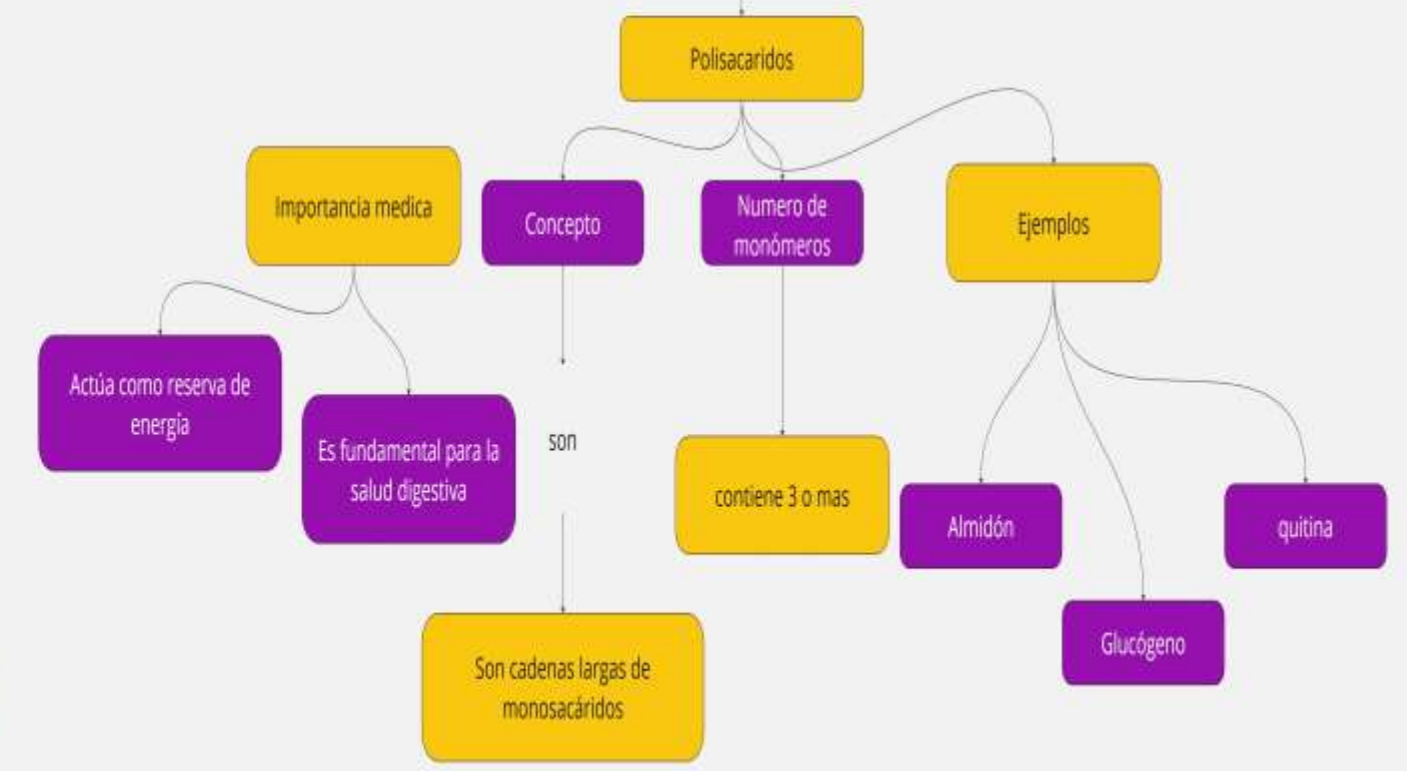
Polisacaridos

Importancia medica

Concepto

Numero de monómeros

Ejemplos

Actúa como reserva de energía

Es fundamental para la salud digestiva

son

contiene 3 o mas

Almidón

quitina

Glucógeno

Son cadenas largas de monosacáridos